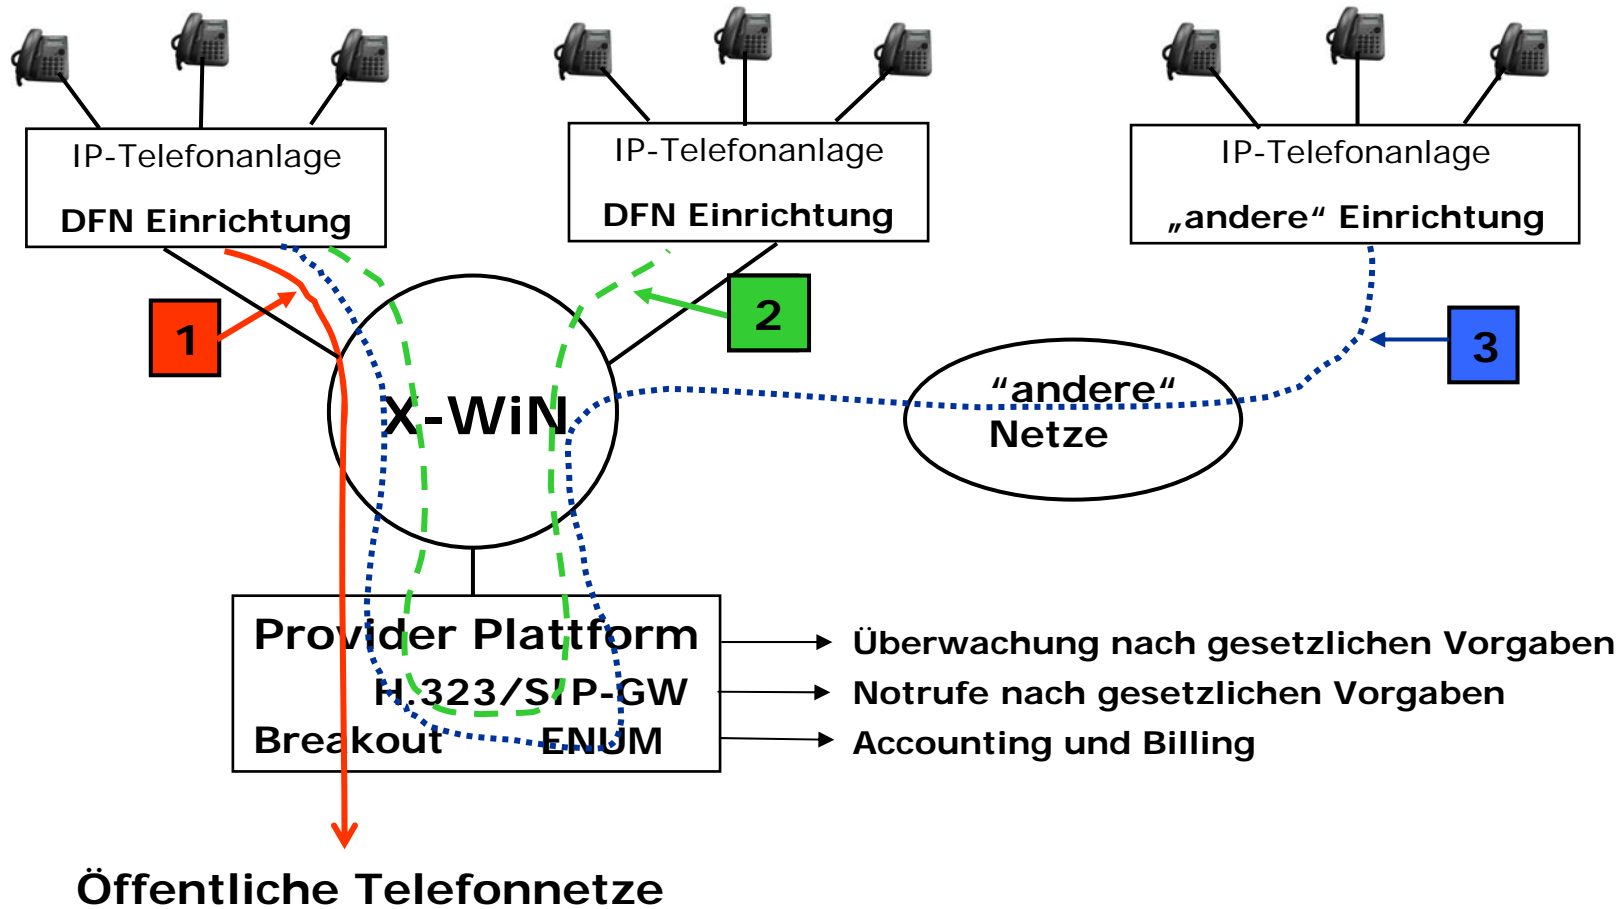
IP-Telefonanlage

DFN Einrichtung

IP-Telefonanlage

DFN Einrichtung

IP-Telefonanlage

„andere“ Einrichtung

1

2

3

X-WiN

“andere“ Netze

Provider Plattform

H.323/SIP-GW

Breakout

ENUM

Überwachung nach gesetzlichen Vorgaben

Notrufe nach gesetzlichen Vorgaben

Accounting und Billing

Öffentliche Telefonnetze